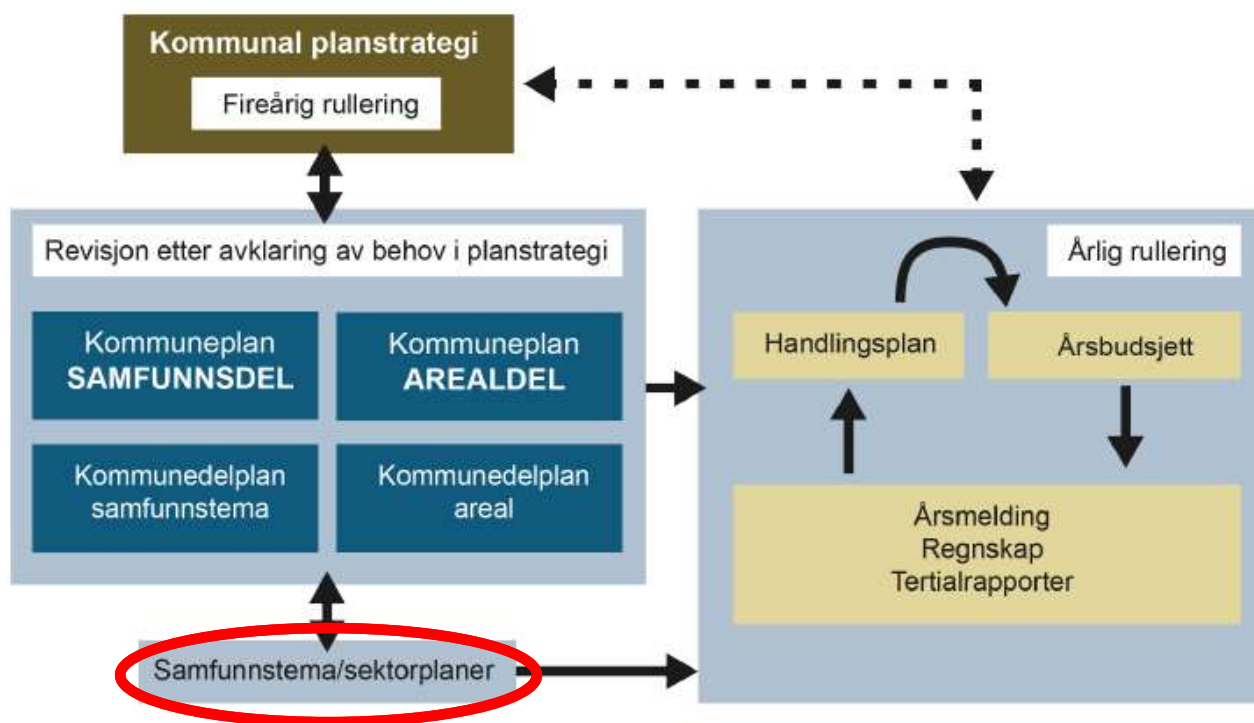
Kommunal planstrategi

Fireårig rullering

Revisjon etter avklaring av behov i planstrategi

Kommuneplan SAMFUNNSDEL

Kommuneplan AREALDEL

Kommunedelplan samfunnstema

Kommunedelplan areal

Samfunnstema/sektorplaner

Årlig rullering

Handlingsplan

Årsbudsjett

Årsmelding
Regnskap
Tertialrapporter